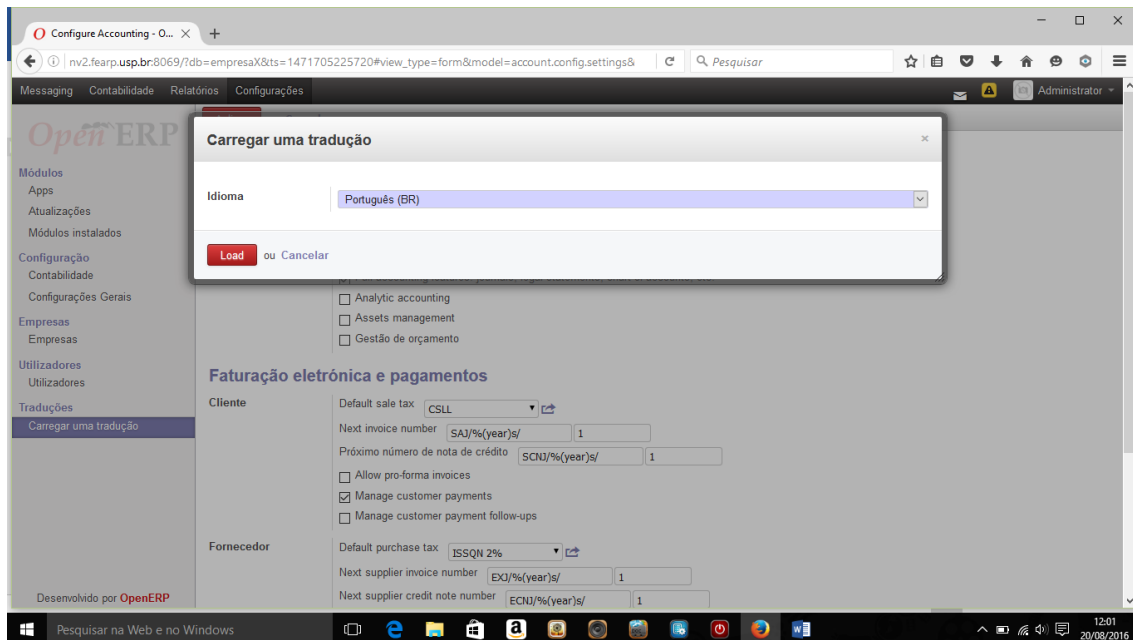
Configure Accounting - O...

nv2.fearp.usp.br:8069/?db=empresaX&ts=1471705225720#view_type=form&model=account.config.settings&

Pesquisar

Messaging Contabilidade Relatórios Configurações

Administrator

OpenERP

Módulos
Apps
Atualizações
Módulos instalados
Configuração
Contabilidade
Configurações Gerais
Empresas
Empresas
Utilizadores
Utilizadores
Traduções
Carregar uma tradução

Carregar uma tradução

Idioma Português (BR)

Load ou Cancelar

Analytic accounting
Assets management
Gestão de orçamento

Faturação eletrónica e pagamentos

Cliente
Default sale tax CSLL
Next invoice number SAJ/%(year)s/ 1
Próximo número de nota de crédito SCNJ/%(year)s/ 1
Allow pro-forma invoices
Manage customer payments
Manage customer payment follow-ups

Fornecedor
Default purchase tax ISSQN 2%
Next supplier invoice number EXJ/%(year)s/ 1
Next supplier credit note number ECNJ/%(year)s/ 1

Desenvolvido por OpenERP

Pesquisar na Web e no Windows

12:01
20/08/2016